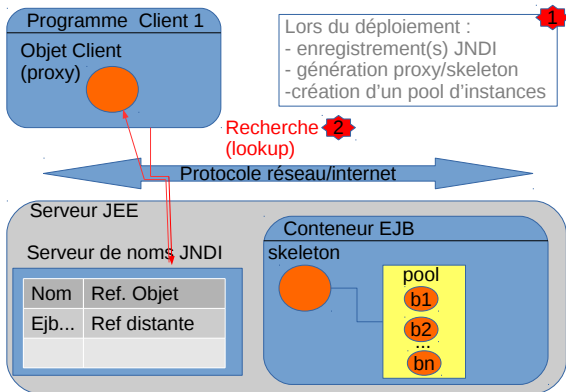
Programme Client 1

Objet Client (proxy)

Lors du déploiement :
- enregistrement(s) JNDI
- génération proxy/skeleton
-création d'un pool d'instances

1

Recherche (lookup)

2

Protocole réseau/internet

Serveur JEE

Serveur de noms JNDI

| Nom | Ref. Objet |
|---|---|
| Ejb... | Ref distante |
| | |

Conteneur EJB

skeleton

pool

b1

b2

...

bn